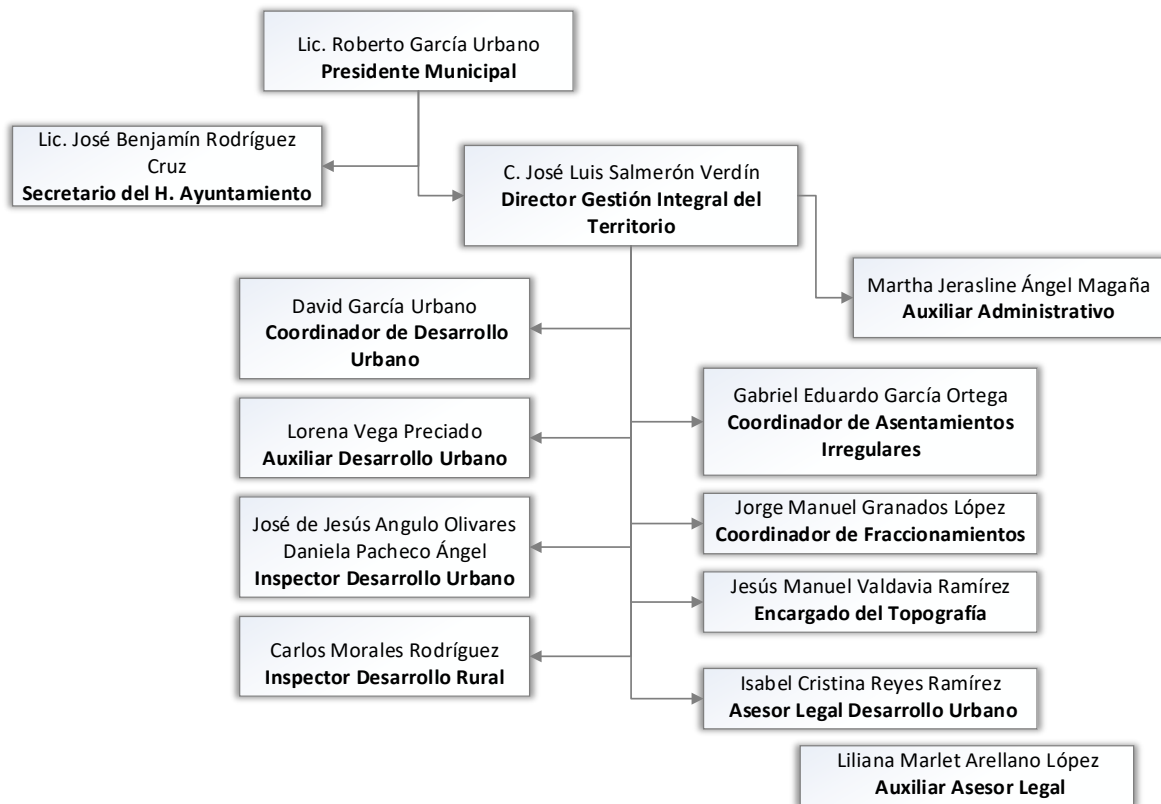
Lic. Roberto García Urbano
Presidente Municipal

Lic. José Benjamín Rodríguez Cruz
Secretario del H. Ayuntamiento

C. José Luis Salmerón Verdín
Director Gestión Integral del Territorio

Martha Jerasline Ángel Magaña
Auxiliar Administrativo

David García Urbano
Coordinador de Desarrollo Urbano

Lorena Vega Preciado
Auxiliar Desarrollo Urbano

José de Jesús Angulo Olivares
Daniela Pacheco Ángel
Inspector Desarrollo Urbano

Carlos Morales Rodríguez
Inspector Desarrollo Rural

Gabriel Eduardo García Ortega
Coordinador de Asentamientos Irregulares

Jorge Manuel Granados López
Coordinador de Fraccionamientos

Jesús Manuel Valdavia Ramírez
Encargado del Topografía

Isabel Cristina Reyes Ramírez
Asesor Legal Desarrollo Urbano

Liliana Marlet Arellano López
Auxiliar Asesor Legal